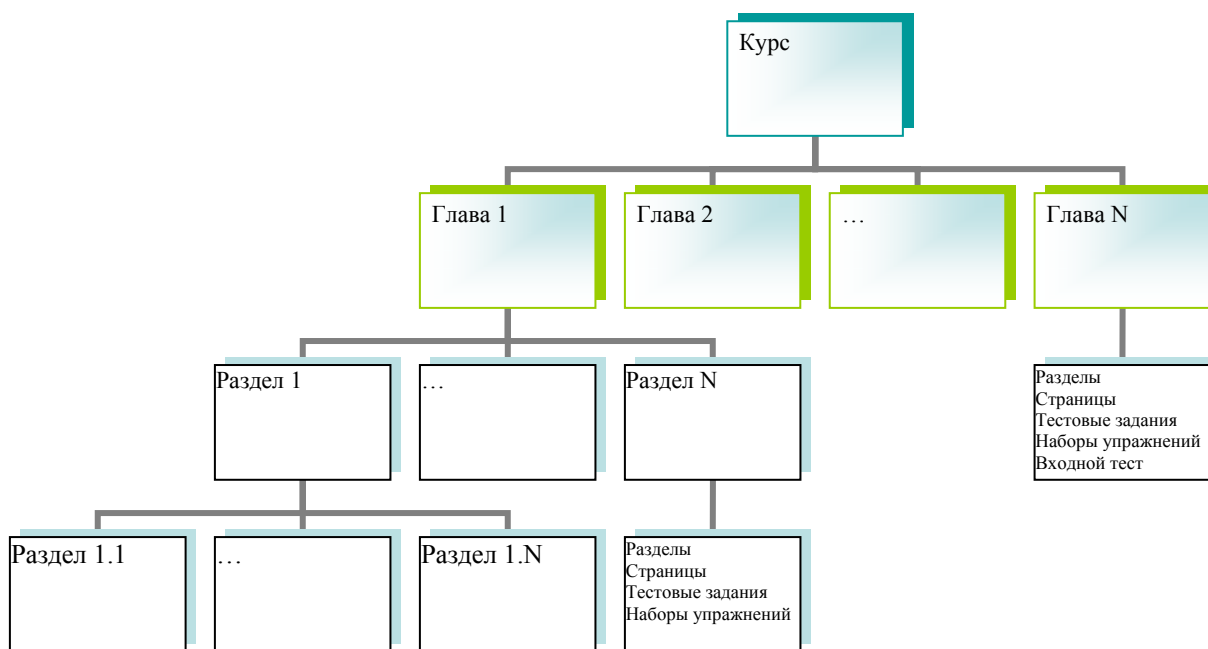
Курс

Глава 1

Глава 2

…

Глава N

Раздел 1

…

Раздел N

Разделы
Страницы
Тестовые задания
Наборы упражнений
Входной тест

Раздел 1.1

…

Раздел 1.N

Разделы
Страницы
Тестовые задания
Наборы упражнений